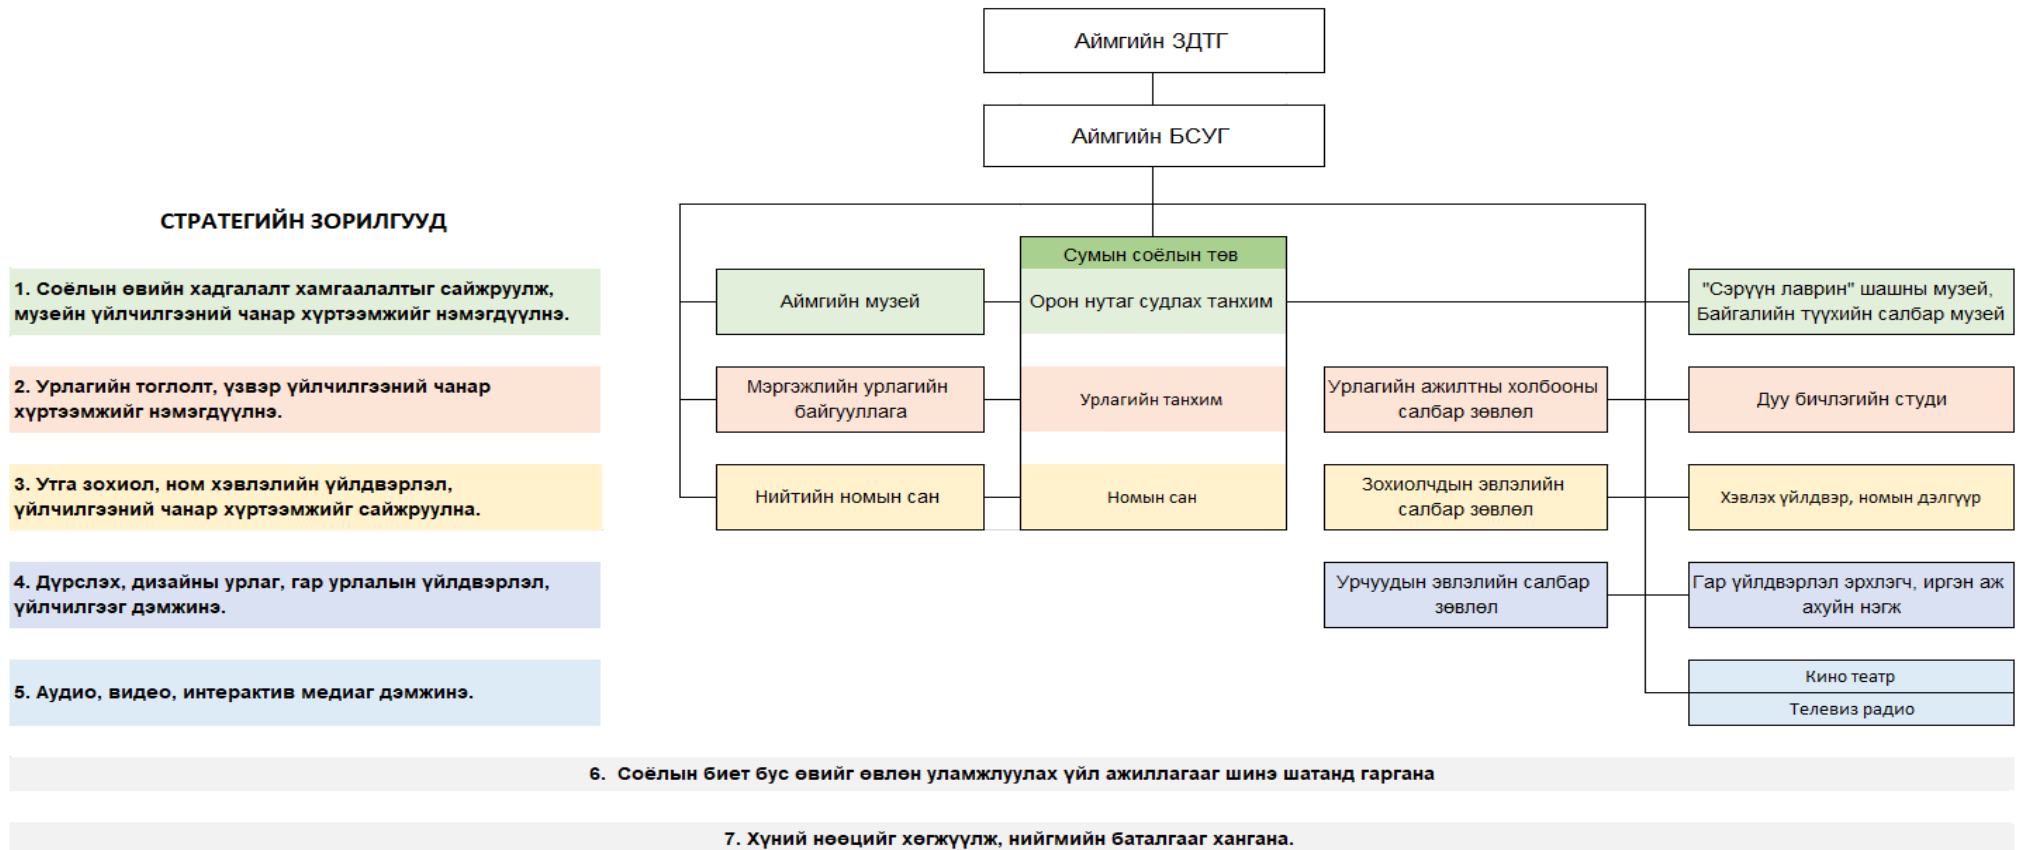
Аймгийн ЗДТГ

Аймгийн БСУГ

СТРАТЕГИЙН ЗОРИЛГУУД

1. Соёлын өвийн хадгалалт хамгаалалтыг сайжруулж, музейн үйлчилгээний чанар хүртээмжийг нэмэгдүүлнэ.

2. Урлагийн тоглолт, үзвэр үйлчилгээний чанар хүртээмжийг нэмэгдүүлнэ.

3. Утга зохиол, ном хэвлэлийн үйлдвэрлэл, үйлчилгээний чанар хүртээмжийг сайжруулна.

4. Дүрслэх, дизайны урлаг, гар урлалын үйлдвэрлэл, үйлчилгээг дэмжинэ.

5. Аудио, видео, интерактив медиаг дэмжинэ.

Сумын соёлын төв

Аймгийн музей

Орон нутаг судлах танхим

"Сэрүүн лаврин" шашны музей, Байгалийн түүхийн салбар музей

Мэргэжлийн урлагийн байгууллага

Урлагийн танхим

Урлагийн ажилтны холбооны салбар зөвлөл

Дуу бичлэгийн студи

Нийтийн номын сан

Номын сан

Зохиолчдын эвлэлийн салбар зөвлөл

Хэвлэх үйлдвэр, номын дэлгүүр

Урчуудын эвлэлийн салбар зөвлөл

Гар үйлдвэрлэл эрхлэгч, иргэн аж ахуйн нэгж

Кино театр

Телевиз радио

6. Соёлын биет бус өвийг өвлөн уламжлуулах үйл ажиллагааг шинэ шатанд гаргана

7. Хүний нөөцийг хөгжүүлж, нийгмийн баталгаар хангана.